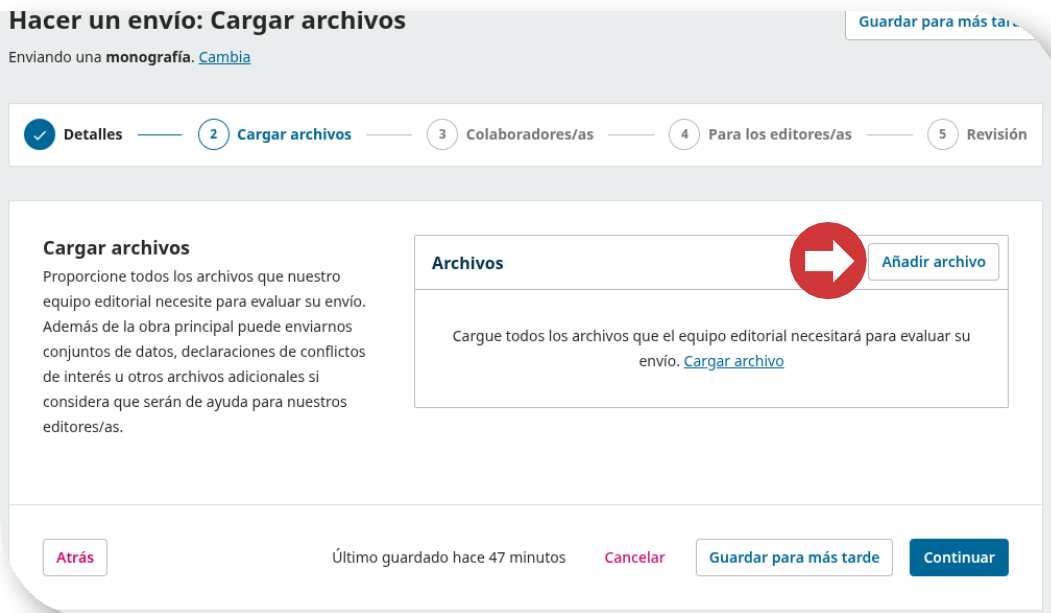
Hacer un envío: Cargar archivos

Guardar para más tar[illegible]

Enviando una **monografía**. Cambia

Detalles 2 Cargar archivos 3 Colaboradores/as 4 Para los editores/as 5 Revisión

Cargar archivos

Proporcione todos los archivos que nuestro equipo editorial necesite para evaluar su envío. Además de la obra principal puede enviarnos conjuntos de datos, declaraciones de conflictos de interés u otros archivos adicionales si considera que serán de ayuda para nuestros editores/as.

Archivos

Añadir archivo

Cargue todos los archivos que el equipo editorial necesitará para evaluar su envío. Cargar archivo

Atrás

Último guardado hace 47 minutos

Cancelar

Guardar para más tarde

Continuar